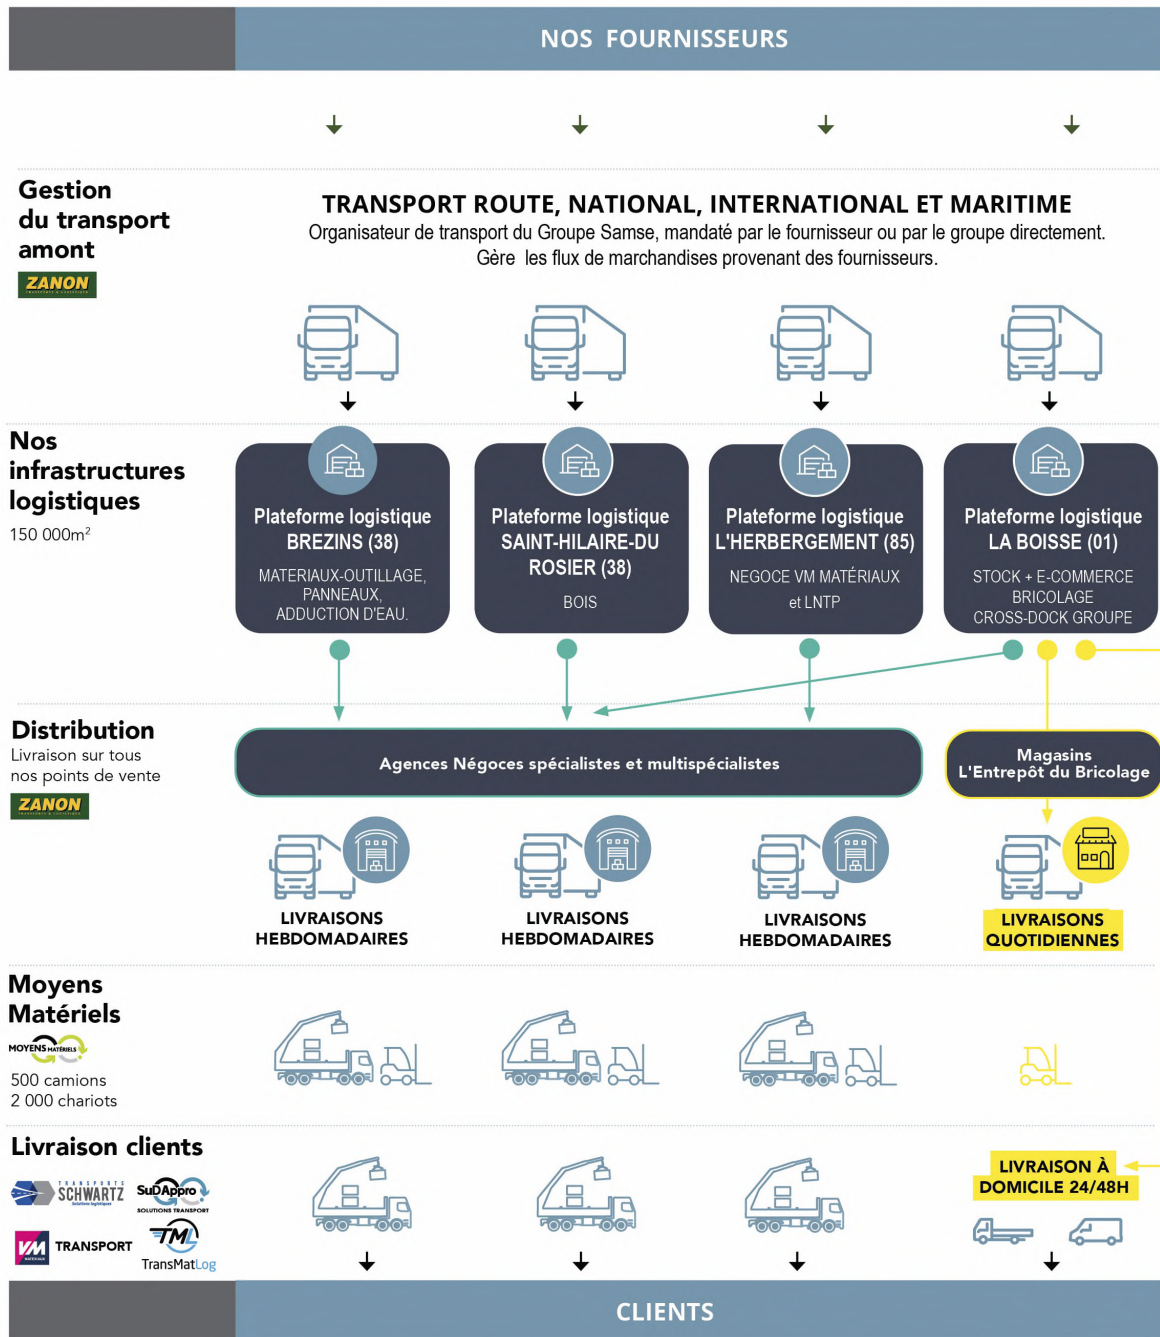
NOS FOURNISSEURS

Gestion du transport amont

ZANON

TRANSPORT ROUTE, NATIONAL, INTERNATIONAL ET MARITIME

Organisateur de transport du Groupe Samse, mandaté par le fournisseur ou par le groupe directement. Gère les flux de marchandises provenant des fournisseurs.

Nos infrastructures logistiques

150 000m$^2$

Plateforme logistique BREZINS (38)

MATERIAUX-OUTILLAGE, PANNEAUX, ADDUCTION D'EAU.

Plateforme logistique SAINT-HILAIRE-DU ROSIER (38)

BOIS

Plateforme logistique L'HERBERGEMENT (85)

NEGOCE VM MATÉRIAUX et LNTP

Plateforme logistique LA BOISSE (01)

STOCK + E-COMMERCE BRICOLAGE CROSS-DOCK GROUPE

Distribution

Livraison sur tous nos points de vente

ZANON

Agences Négoces spécialistes et multispécialistes

Magasins L'Entrepôt du Bricolage

LIVRAISONS HEBDOMADAIRES

LIVRAISONS HEBDOMADAIRES

LIVRAISONS HEBDOMADAIRES

LIVRAISONS QUOTIDIENNES

Moyens Matériels

MOYENS MATÉRIELS

500 camions
2 000 chariots

Livraison clients

TRANSPORTS SCHWARTZ

SuDAppro SOLUTIONS TRANSPORT

VM TRANSPORT

TML TransMatLog

LIVRAISON À DOMICILE 24/48H

CLIENTS